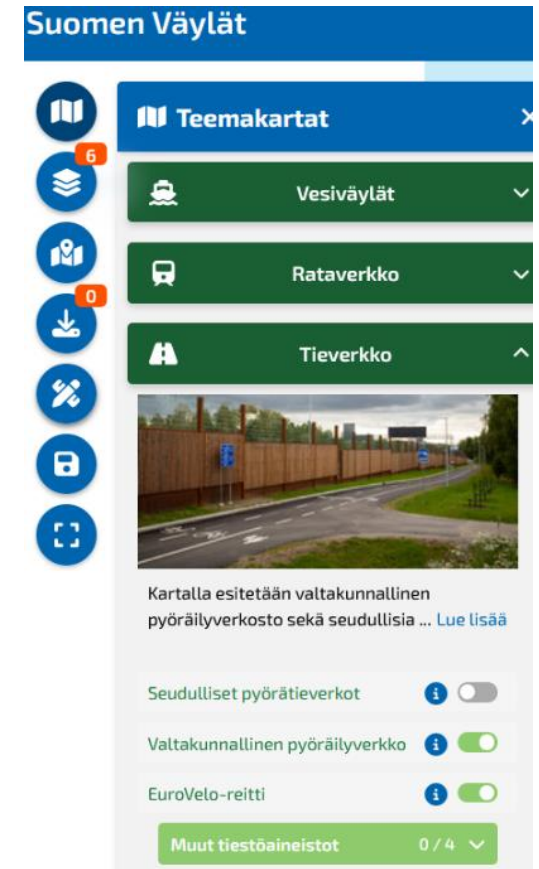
Suomen Väylät

6

0

Teemakartat

Vesiväylät

Rataverkko

Tieverkko

Kartalla esitetään valtakunnallinen pyöräilyverkosto sekä seudullisia ... Lue lisää

Seudulliset pyörätieverkot

Valtakunnallinen pyöräilyverkko

EuroVelo-reitti

Muut tiestöaineistot 0 / 4